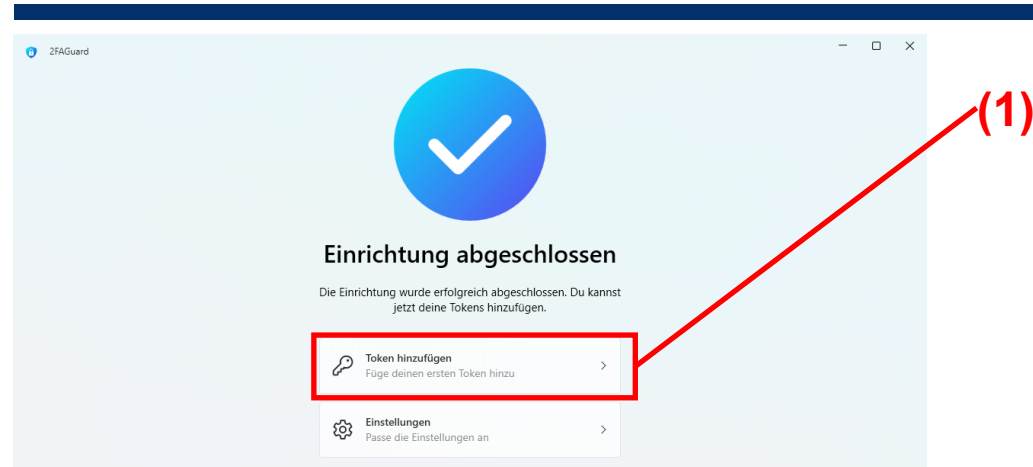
2FAGuard

(1)

Einrichtung abgeschlossen

Die Einrichtung wurde erfolgreich abgeschlossen. Du kannst jetzt deine Tokens hinzufügen.

Token hinzufügen
Füge deinen ersten Token hinzu

Einstellungen
Passe die Einstellungen an